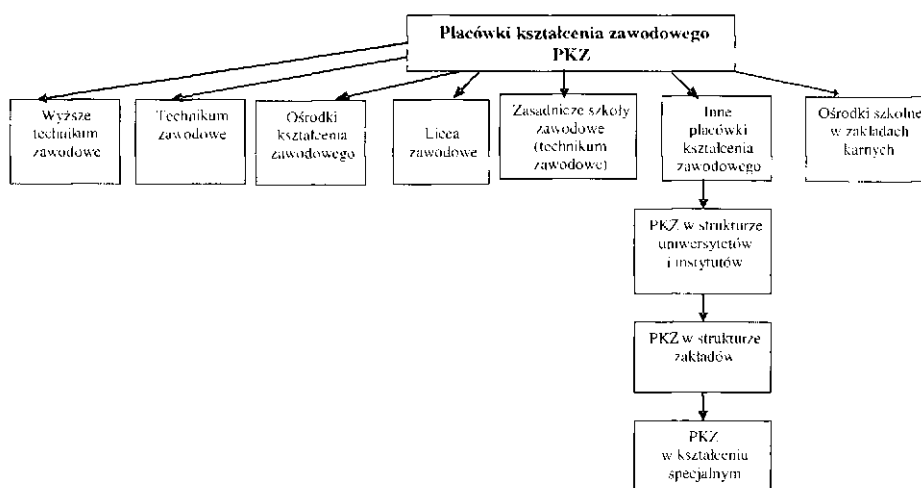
Placówki kształcenia zawodowego PKZ

Wyższe technikum zawodowe

Technikum zawodowe

Ośrodki kształcenia zawodowego

Licea zawodowe

Zasadnicze szkoły zawodowe (technikum zawodowe)

Inne placówki kształcenia zawodowego

Ośrodki szkolne w zakładach karnych

PKZ w strukturze uniwersytetów i instytutów

PKZ w strukturze zakładów

PKZ w kształceniu specjalnym